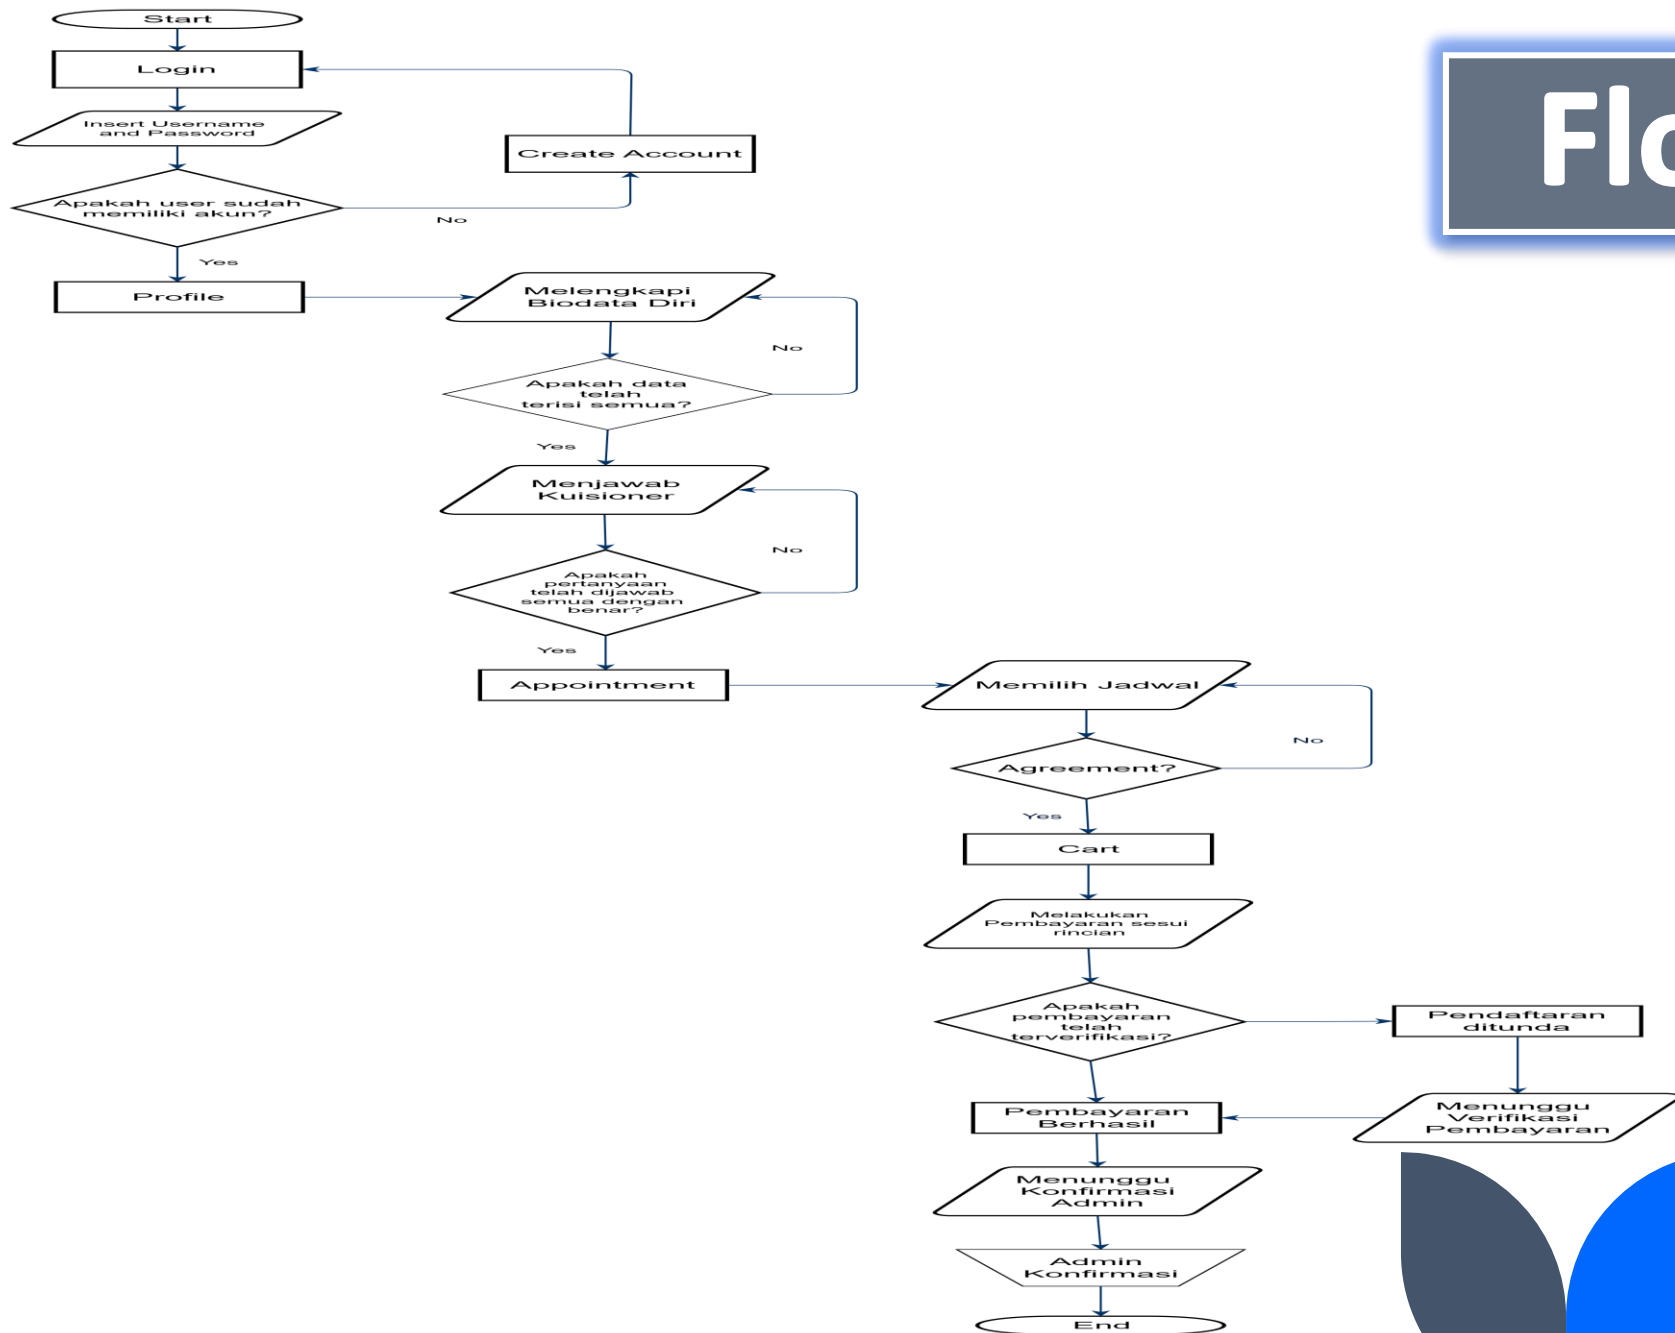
Start

Login

Insert Username and Password

Apakah user sudah memiliki akun?

No

Create Account

Yes

Profile

Melengkapi Biodata Diri

No

Apakah data telah terisi semua?

Yes

Menjawab Kuisioner

No

Apakah pertanyaan telah dijawab semua dengan benar?

Yes

Appointment

Memilih Jadwal

No

Agreement?

Yes

Cart

Melakukan Pembayaran sesui rincian

Apakah pembayaran telah terverifikasi?

Pendaftaran ditunda

Menunggu Verifikasi Pembayaran

Pembayaran Berhasil

Menunggu Konfirmasi Admin

Admin Konfirmasi

End

Flo